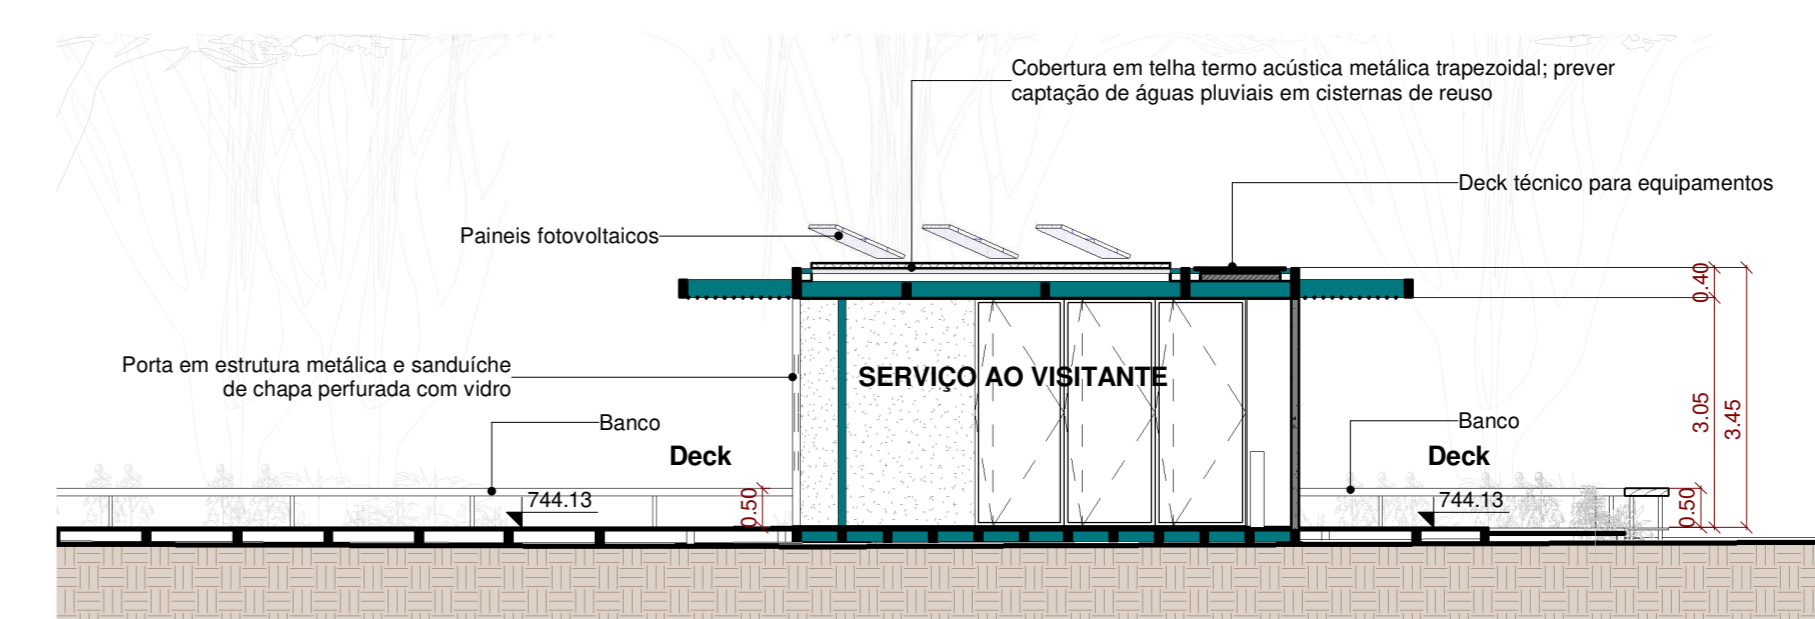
Cobertura em telha termo acústica metálica trapezoidal; prever captação de águas pluviais em cisternas de reuso

Deck técnico para equipamentos

Paineis fotovoltaicos

0.40

Porta em estrutura metálica e sanduíche de chapa perfurada com vidro

SERVIÇO AO VISITANTE

3.05

3.45

Banco

Banco

Deck

Deck

744.13

744.13

0.50

0.50